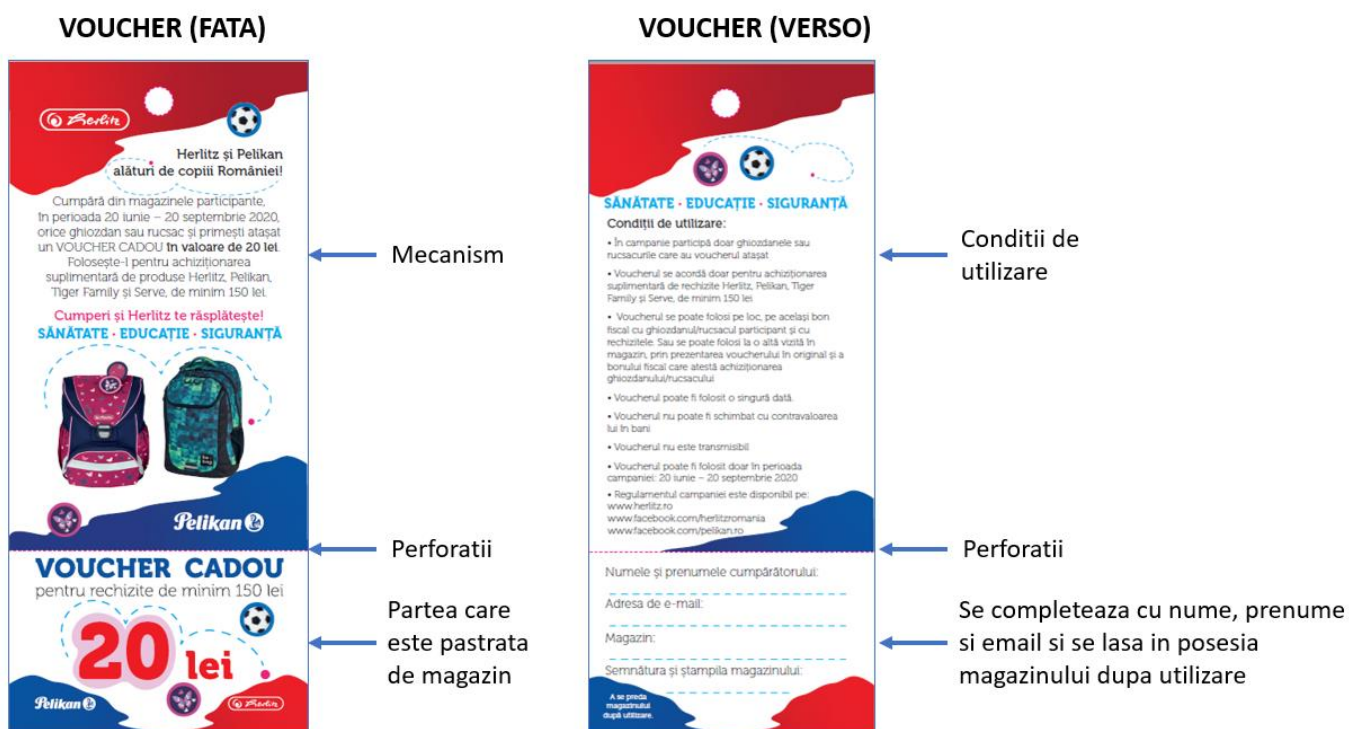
VOUCHER (FATA)

Herlitz

Herlitz și Pelikan alături de copiii României!

Cumpără din magazinele participante, în perioada 20 iunie – 20 septembrie 2020, orice ghiozdan sau rucsac și primești atașat un VOUCHER CADOU în valoare de 20 lei. Folosește-l pentru achiziționarea suplimentară de produse Herlitz, Pelikan, Tiger Family și Serve, de minim 150 lei.

Cumperi și Herlitz te răsplătește!
SĂNĂTATE · EDUCAȚIE · SIGURANȚĂ

Pelikan

VOUCHER CADOU
pentru rechizite de minim 150 lei

20 lei

Pelikan Herlitz

Mecanism

Perforatii

Partea care este pastrata de magazin

VOUCHER (VERSO)

SĂNĂTATE · EDUCAȚIE · SIGURANȚĂ

Condiții de utilizare:

• În campanie participă doar ghiozdanele sau rucsacurile care au voucherul atașat

• Voucherul se acordă doar pentru achiziționarea suplimentară de rechizite Herlitz, Pelikan, Tiger Family și Serve, de minim 150 lei

• Voucherul se poate folosi pe loc, pe același bon fiscal cu ghiozdanul/rucsacul participant și cu rechizitele. Sau se poate folosi la o altă vizită în magazin, prin prezentarea voucherului în original și a bonului fiscal care atestă achiziționarea ghiozdanului/rucsacului

• Voucherul poate fi folosit o singură dată.

• Voucherul nu poate fi schimbat cu contravaloarea lui în bani

• Voucherul nu este transmisibil

• Voucherul poate fi folosit doar în perioada campaniei: 20 iunie – 20 septembrie 2020

• Regulamentul campaniei este disponibil pe: www.herlitz.ro www.facebook.com/herlitzromania www.facebook.com/pelikan.ro

Numele și prenumele cumpărătorului:

Adresa de e-mail:

Magazin:

Semnătura și ștampila magazinului:

A se preda magazinului după utilizare.

Conditii de utilizare

Perforatii

Se completeaza cu nume, prenume si email si se lasa in posesia magazinului dupa utilizare